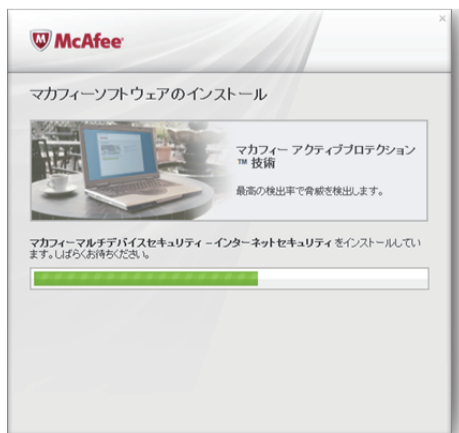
McAfee

×

マカフィーソフトウェアのインストール

マカフィー アクティブプロテクション ™ 技術

最高の検出率で脅威を検出します。

マカフィーマルチデバイスセキュリティ - インターネットセキュリティ をインストールしています。しばらくお待ちください。